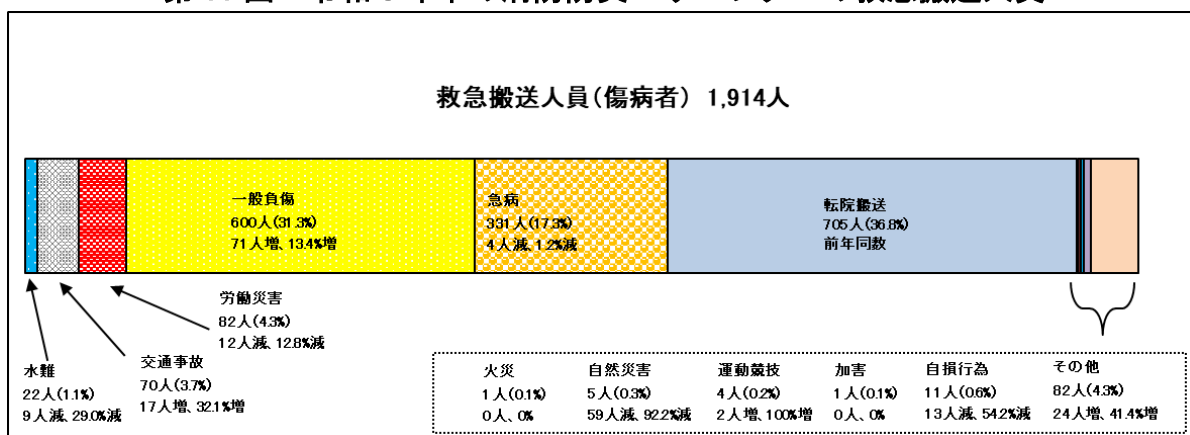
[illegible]

救急搬送人員(傷病者) 1,914人

一般負傷
600人(31.3%)
71人増、13.4%増

急病
331人(17.3%)
4人減、1.2%減

転院搬送
705人(36.8%)
前年同数

労働災害
82人(4.3%)
12人減、12.8%減

水難
22人(1.1%)
9人減、29.0%減

交通事故
70人(3.7%)
17人増、32.1%増

火災
1人(0.1%)
0人、0%

自然災害
5人(0.3%)
59人減、92.2%減

運動競技
4人(0.2%)
2人増、100%増

加害
1人(0.1%)
0人、0%

自損行為
11人(0.6%)
13人減、54.2%減

その他
82人(4.3%)
24人増、41.4%増